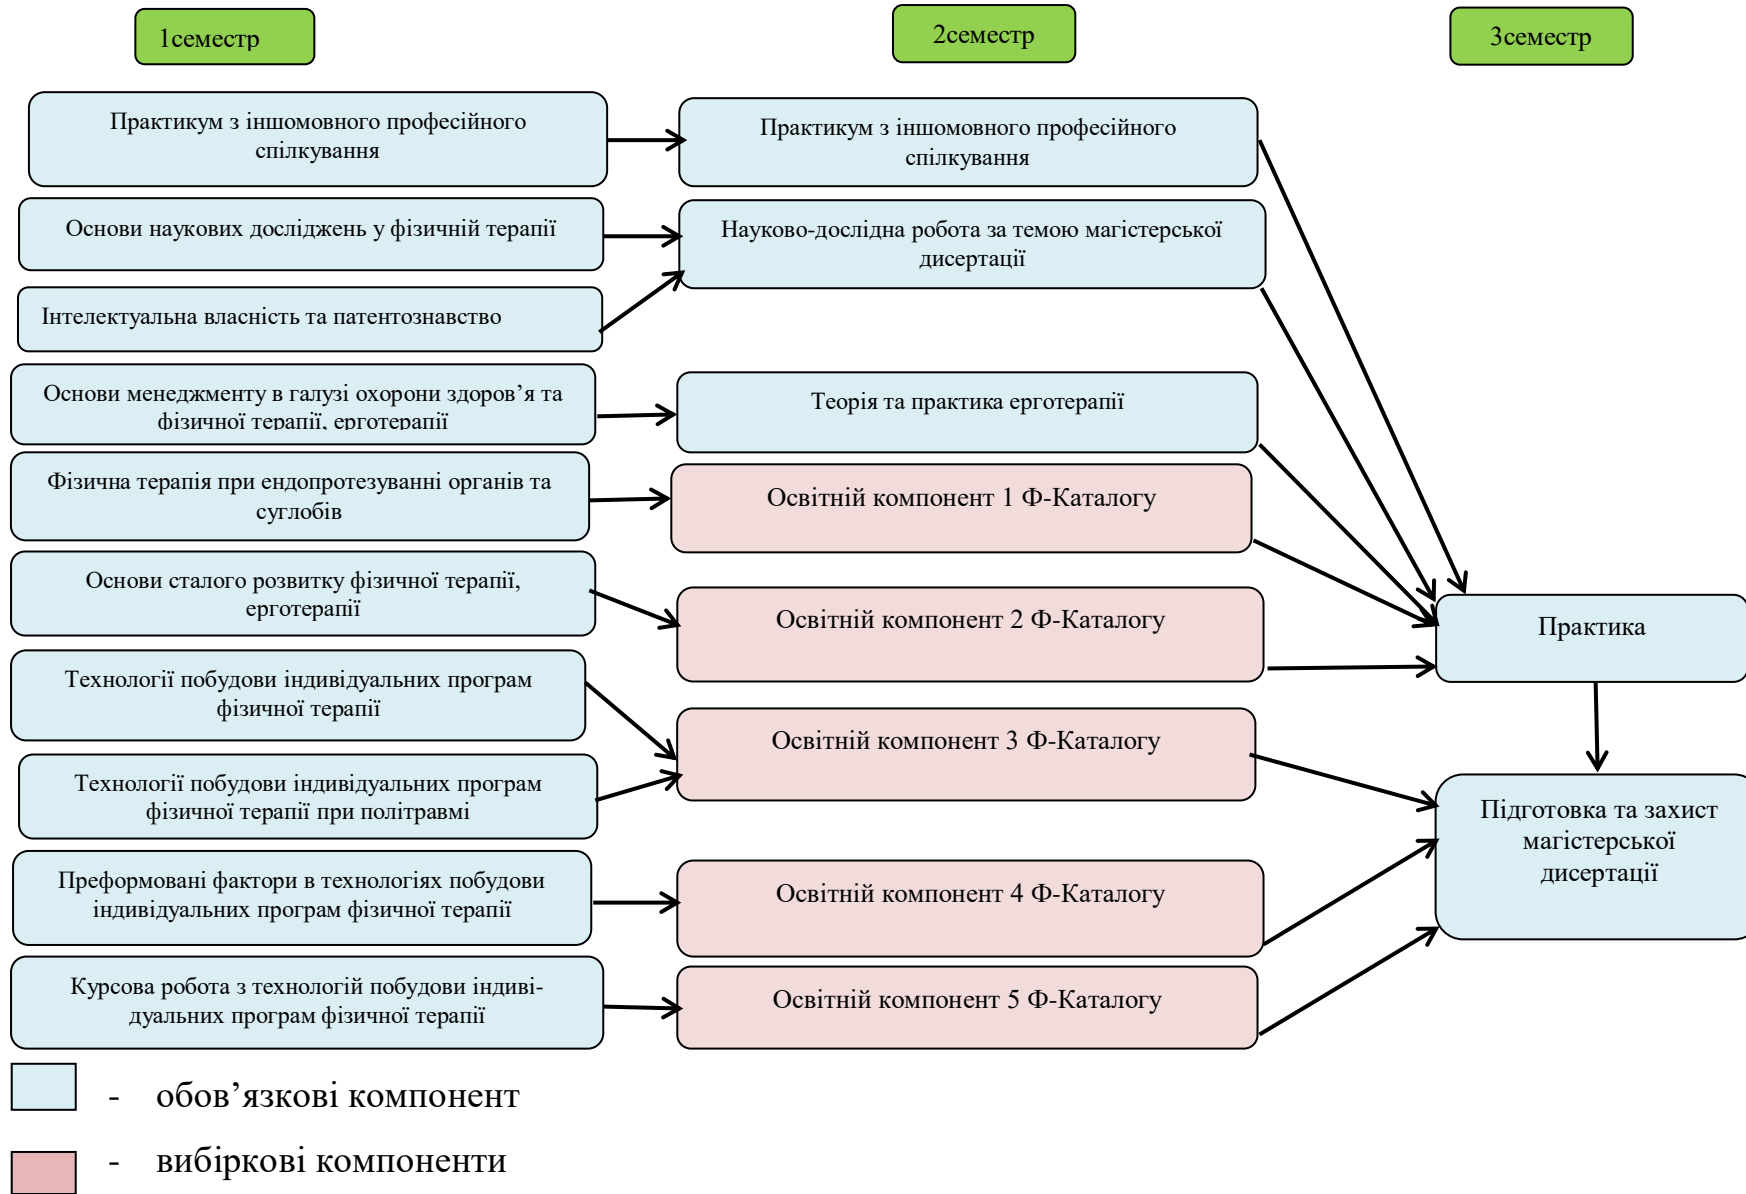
1семестр

2семестр

3семестр

Практикум з іншомовного професійного спілкування

Основи наукових досліджень у фізичній терапії

Інтелектуальна власність та патентознавство

Основи менеджменту в галузі охорони здоров'я та фізичної терапії, ерготерапії

Фізична терапія при ендопротезуванні органів та суглобів

Основи сталого розвитку фізичної терапії, ерготерапії

Технології побудови індивідуальних програм фізичної терапії

Технології побудови індивідуальних програм фізичної терапії при політравмі

Преформовані фактори в технологіях побудови індивідуальних програм фізичної терапії

Курсова робота з технологій побудови індивідуальних програм фізичної терапії

Практикум з іншомовного професійного спілкування

Науково-дослідна робота за темою магістерської дисертації

Теорія та практика ерготерапії

Освітній компонент 1 Ф-Каталогу

Освітній компонент 2 Ф-Каталогу

Освітній компонент 3 Ф-Каталогу

Освітній компонент 4 Ф-Каталогу

Освітній компонент 5 Ф-Каталогу

Практика

Підготовка та захист магістерської дисертації

- обов'язкові компонент

- вибіркові компоненти